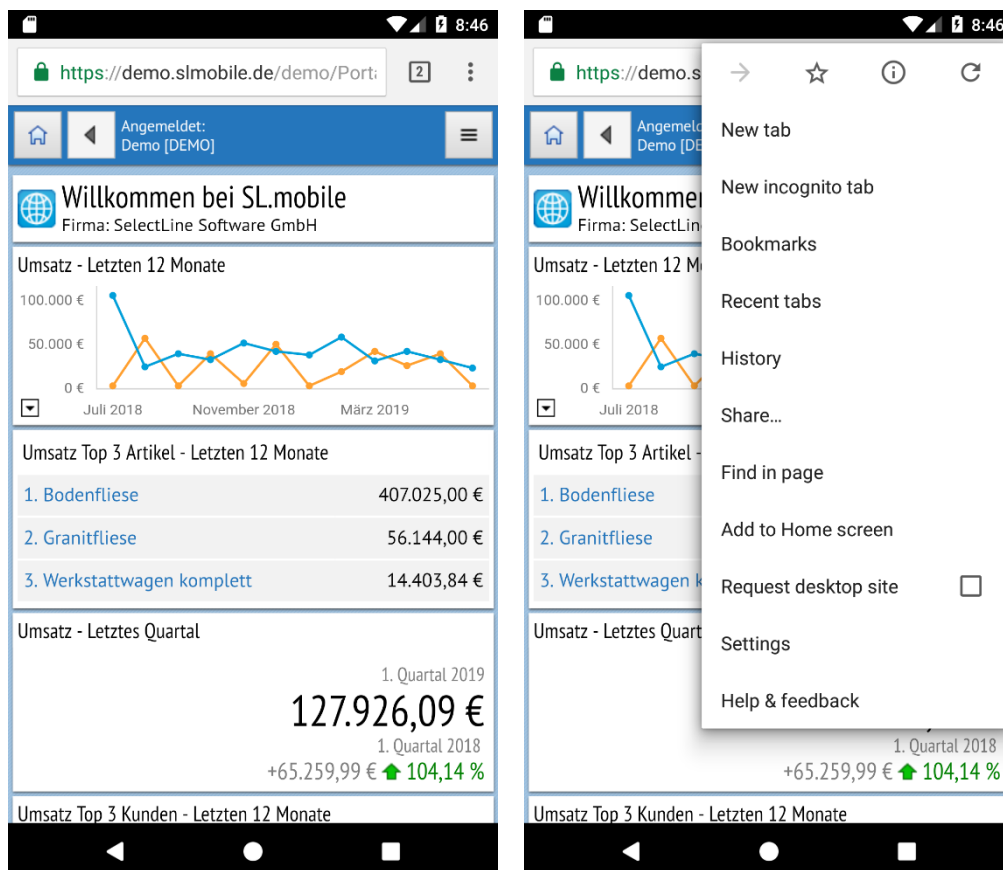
8:46

https://demo.slmobile.de/demo/Port

2

Angemeldet:
Demo [DEMO]

Willkommen bei SL.mobile
Firma: SelectLine Software GmbH

Umsatz - Letzten 12 Monate

100.000 €
50.000 €
0 €

Juli 2018 November 2018 März 2019

Umsatz Top 3 Artikel - Letzten 12 Monate

| | |
|---|---|
| 1. Bodenfliese | 407.025,00 € |
| 2. Granitfliese | 56.144,00 € |
| 3. Werkstattwagen komplett | 14.403,84 € |

Umsatz - Letztes Quartal

1. Quartal 2019
127.926,09 €
1. Quartal 2018
+65.259,99 € 104,14 %

Umsatz Top 3 Kunden - Letzten 12 Monate

8:46

https://demo.s

Angemeld
Demo [DE

Willkommen
Firma: SelectLin

Umsatz - Letzten 12 M

100.000 €
50.000 €
0 €

Juli 2018

Umsatz Top 3 Artikel -

1. Bodenfliese
2. Granitfliese
3. Werkstattwagen k

Umsatz - Letztes Quart

New tab
New incognito tab
Bookmarks
Recent tabs
History
Share...
Find in page
Add to Home screen
Request desktop site
Settings
Help & feedback

1. Quartal 2018
+65.259,99 € 104,14 %

Umsatz Top 3 Kunden - Letzten 12 Monate